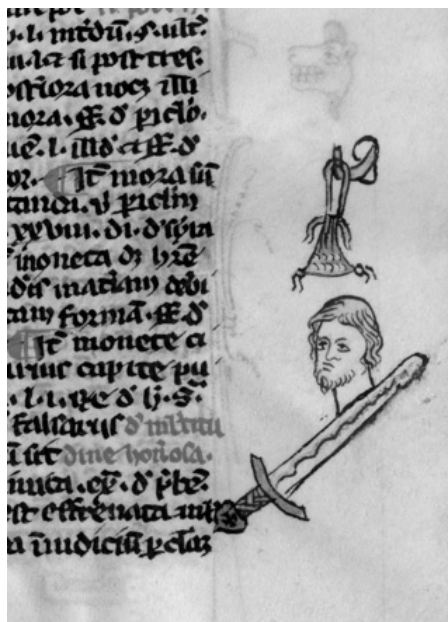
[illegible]
.l. intedu. ff. ult.
.l. lex si post tres.
posteriora nocz illi
mora. ff. de peric.
.l. illud et ff. de
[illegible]. Item mora sit
tanci. vt preclim
xxviii. di. de spira
moneta di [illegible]
dis maciam debi
tam forma. ff. de
Item monete a
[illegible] capite pu
.l. i. c. de l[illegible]
falsarius de militu
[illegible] dine honorsa.
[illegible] ff. de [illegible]
est effrenata m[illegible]
a iudicium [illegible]